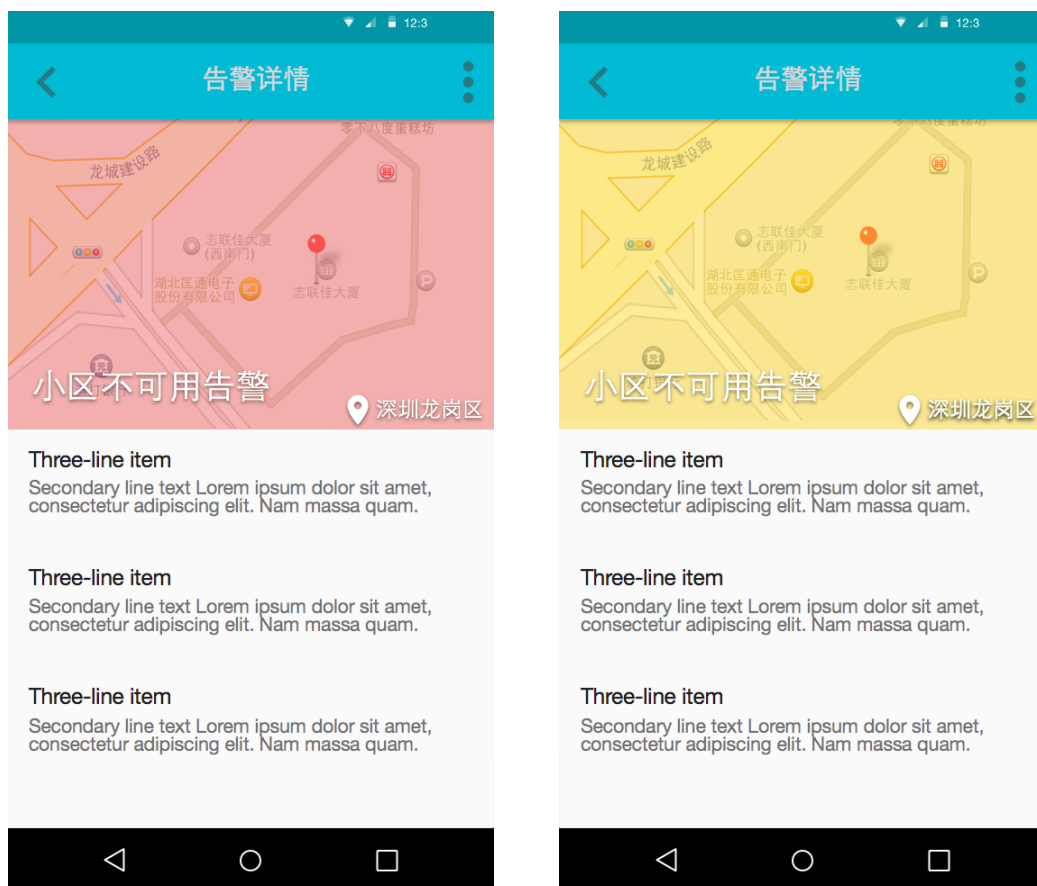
12:3

告警详情

零下八度蛋糕坊

龙城建设路

志联佳大厦 (西南门)

湖北匡通电子股份有限公司

志联佳大厦

小区不可用告警

深圳龙岗区

Three-line item
Secondary line text Lorem ipsum dolor sit amet, consectetur adipiscing elit. Nam massa quam.

Three-line item
Secondary line text Lorem ipsum dolor sit amet, consectetur adipiscing elit. Nam massa quam.

Three-line item
Secondary line text Lorem ipsum dolor sit amet, consectetur adipiscing elit. Nam massa quam.

12:3

告警详情

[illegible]

龙城建设路

志联佳大厦 (西南门)

湖北匡通电子股份有限公司

志联佳大厦

小区不可用告警

深圳龙岗区

Three-line item
Secondary line text Lorem ipsum dolor sit amet, consectetur adipiscing elit. Nam massa quam.

Three-line item
Secondary line text Lorem ipsum dolor sit amet, consectetur adipiscing elit. Nam massa quam.

Three-line item
Secondary line text Lorem ipsum dolor sit amet, consectetur adipiscing elit. Nam massa quam.